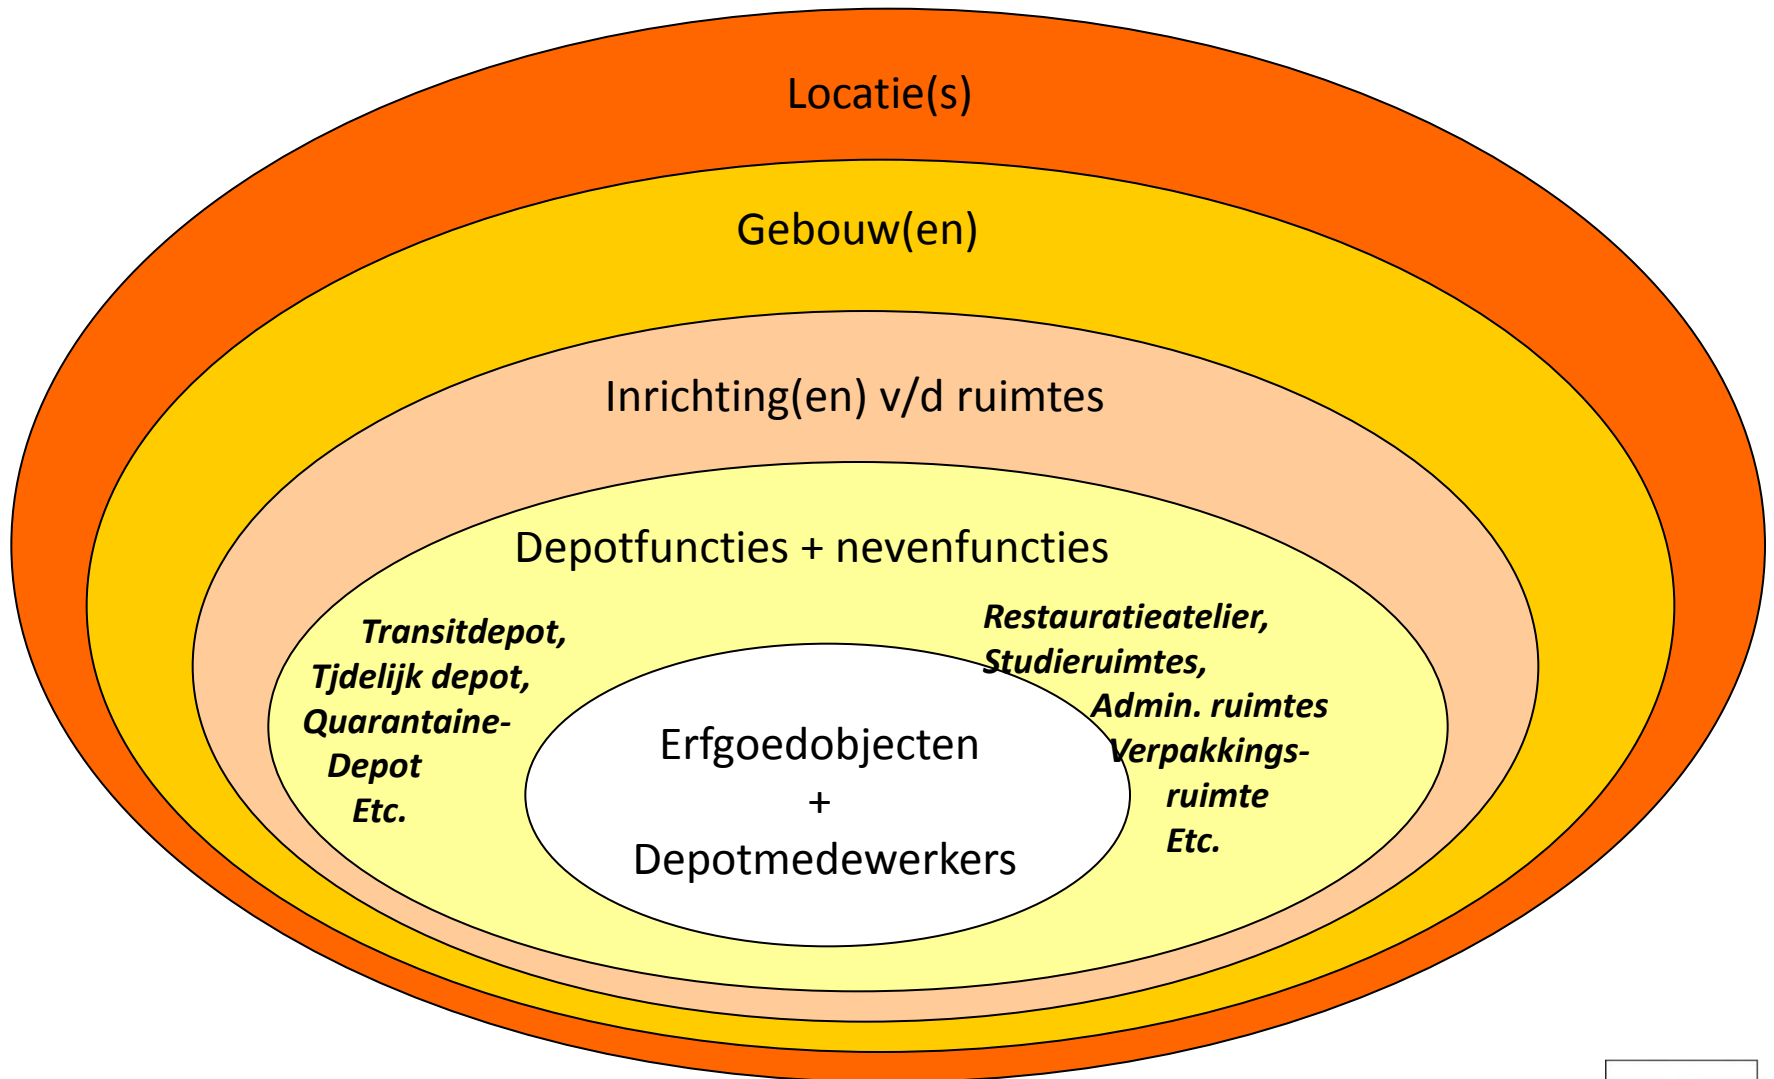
Locatie(s)

Gebouw(en)

Inrichting(en) v/d ruimtes

Depotfuncties + nevenfuncties

Transitdepot,
Tjdelijk depot,
Quarantaine-Depot
Etc.

Restauratieatelier,
Studieruimtes,
Admin. ruimtes
Verpakkingsruimte
Etc.

Erfgoedobjecten
+
Depotmedewerkers